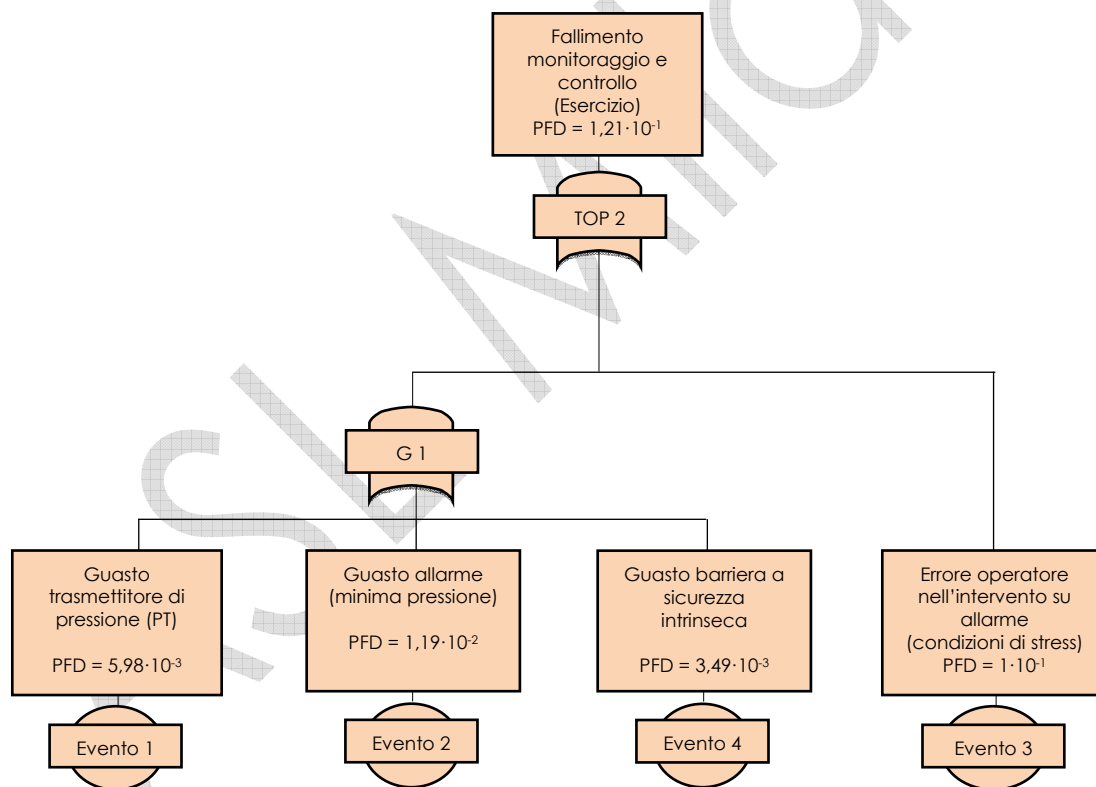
Fallimento monitoraggio e controllo (Esercizio)
PFD = $1,21\cdot10^{-1}$

TOP 2

G 1

Guasto trasmettitore di pressione (PT)

PFD = $5,98\cdot10^{-3}$

Evento 1

Guasto allarme (minima pressione)

PFD = $1,19\cdot10^{-2}$

Evento 2

Guasto barriera a sicurezza intrinseca

PFD = $3,49\cdot10^{-3}$

Evento 4

Errore operatore nell'intervento su allarme (condizioni di stress)
PFD = $1\cdot10^{-1}$

Evento 3